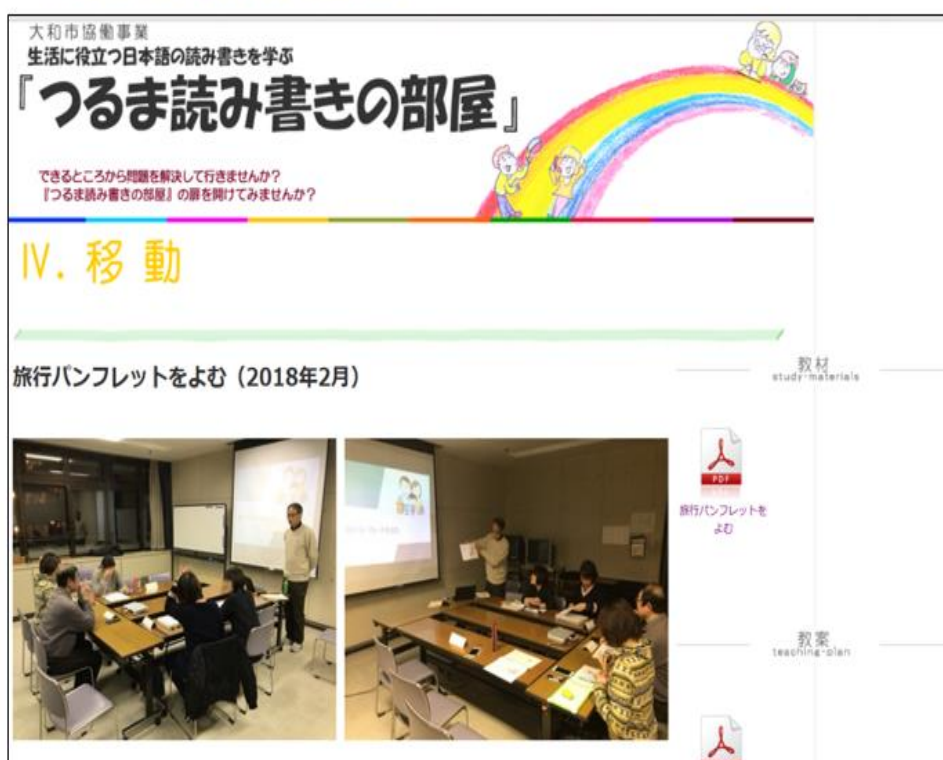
大和市協働事業
生活に役立つ日本語の読み書きを学ぶ
『つるま読み書きの部屋』

できるところから問題を解決して行きませんか？
『つるま読み書きの部屋』の扉を開けてみませんか？

Ⅳ. 移 動

旅行パンフレットをよむ（2018年2月）

教材
study-materials

PDF
旅行パンフレットをよむ

教案
teaching-plan